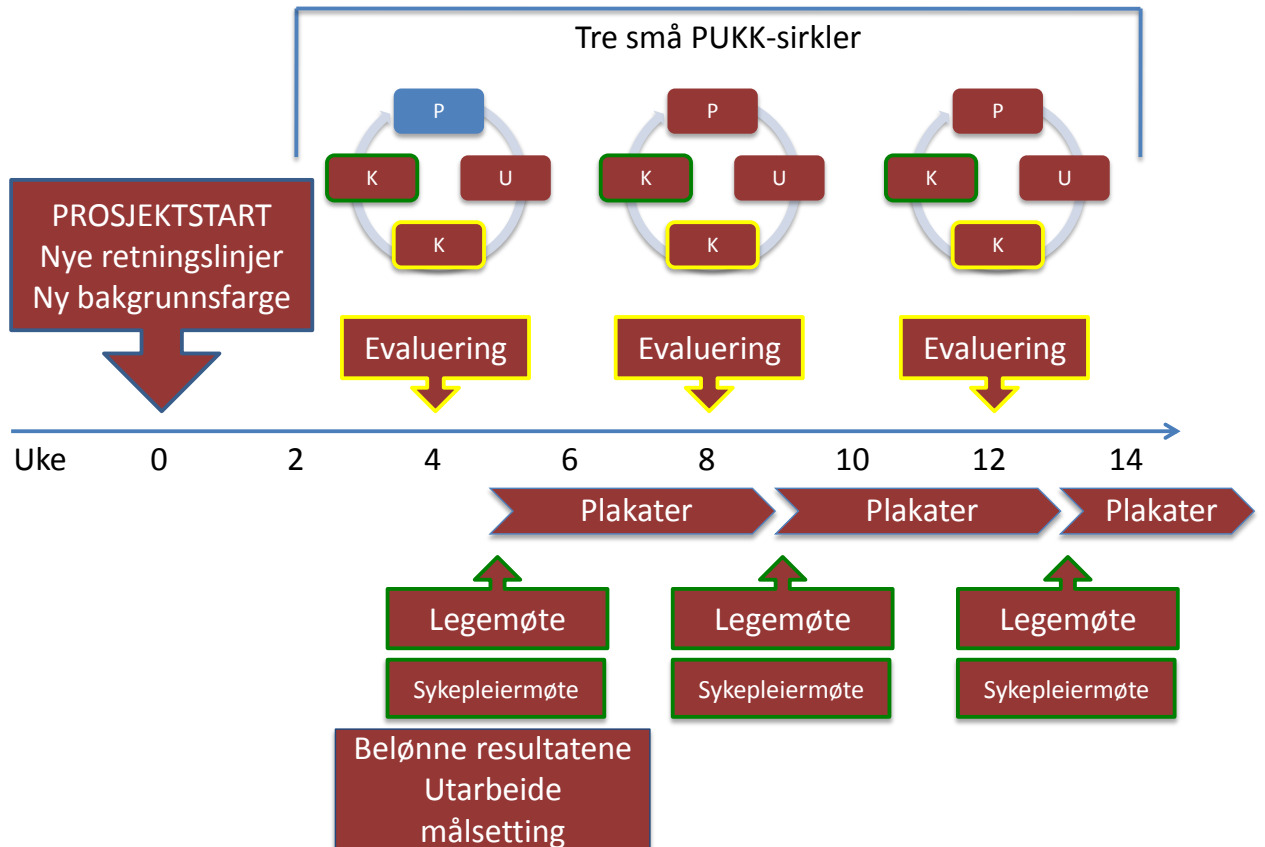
Tre små PUKK-sirkler

P
K
U
K

P
K
U
K

P
K
U
K

PROSJEKTSTART
Nye retningslinjer
Ny bakgrunnsfarge

Evaluering

Evaluering

Evaluering

Uke 0 2 4 6 8 10 12 14

Plakater

Plakater

Plakater

Legemøte
Sykepleiermøte

Legemøte
Sykepleiermøte

Legemøte
Sykepleiermøte

Belønne resultatene
Utarbeide
målsetting